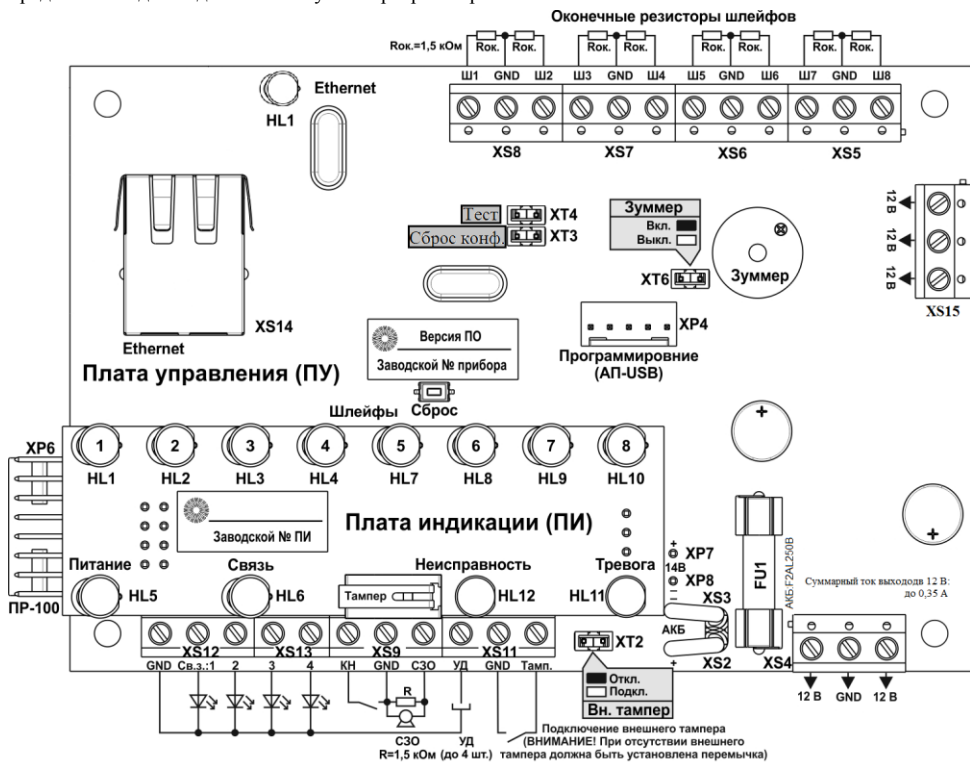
Оконечные резисторы шлейфов

Rок.=1,5 кОм Rок. Rок. Rок. Rок. Rок. Rок. Rок. Rок.

Ш1 GND Ш2 Ш3 GND Ш4 Ш5 GND Ш6 Ш7 GND Ш8

HL1 Ethernet

XS8 XS7 XS6 XS5

12 В 12 В 12 В

XS15

Тест XT4
Сброс конф. XT3

Зуммер
Вкл.
Выкл.

XT6 Зуммер

XS14

Ethernet

Плата управления (ПУ)

Версия ПО
Заводской № прибора

XP4
Программировние (АП-USB)

Шлейфы Сброс

XP6

1 2 3 4 5 6 7 8
HL1 HL2 HL3 HL4 HL7 HL8 HL9 HL10

Заводской № ПИ

Плата индикации (ПИ)

Питание HL5 Связь HL6 Неисправность Тревога

Тампер HL12 HL11

ПР-100

+ XP7 14В XP8 XS3 АКБ XS2

FU1 АКБ F2AL250B

Суммарный ток выходов 12 В: до 0,35 А

XS12 XS13 XS9 XS11

GND Св.з.:1 2 3 4 КН GND СЗО УД GND Тамп.

R

СЗО R=1,5 кОм (до 4 шт.) УД

XT2
Откл.
Подкл.
Вн. тампер

XS4
12 В GND 12 В

Подключение внешнего тампера (ВНИМАНИЕ! При отсутствии внешнего тампера должна быть установлена перемычка)